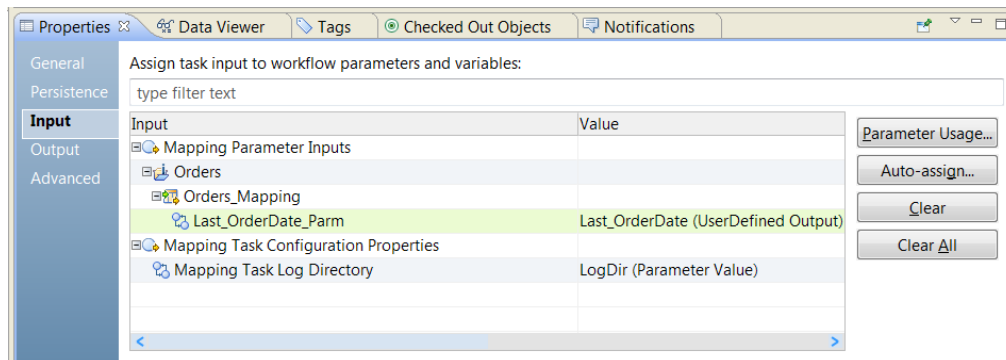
Properties ☒ Data Viewer Tags Checked Out Objects Notifications

General
Persistence
Input
Output
Advanced

Assign task input to workflow parameters and variables:

type filter text

| Input | Value |
|---|---|
| Mapping Parameter Inputs | |
| Orders | |
| Orders_Mapping | |
| Last_OrderDate_Parm | Last_OrderDate (UserDefined Output) |
| Mapping Task Configuration Properties | |
| Mapping Task Log Directory | LogDir (Parameter Value) |

Parameter Usage...
Auto-assign...
Clear
Clear All